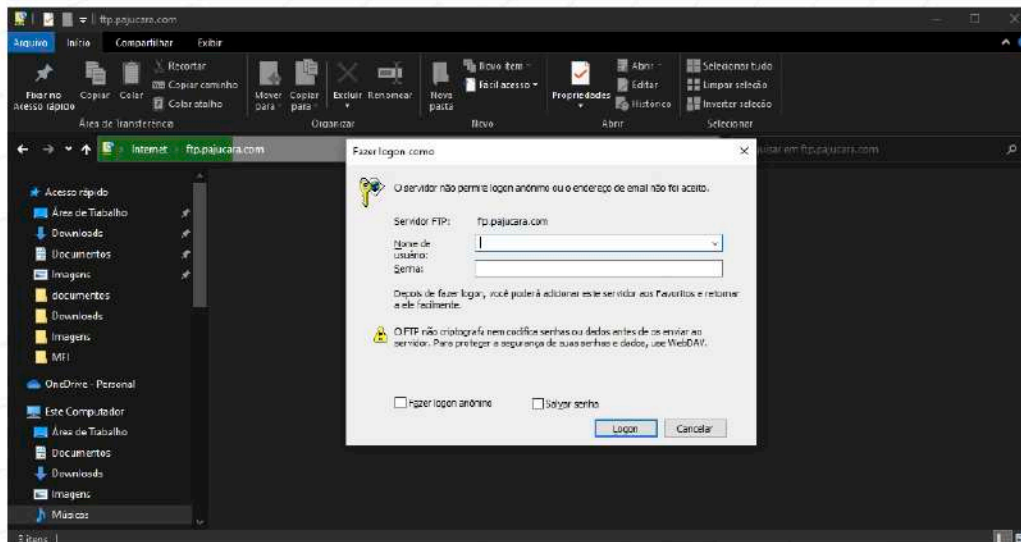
ftp.pajucara.com

Arquivo Início Compartilhar Exibir

Fixar no Acesso rápido Copiar Colar Recortar Copiar caminho Colar atalho
Área de Transferência

Mover para Copiar para Excluir Renomear
Organizar

Nova pasta Novo item Fácil acesso
Novo

Propriedades Abrir Editar Histórico
Abrir

Selecionar tudo Limpar seleção Inverter seleção
Selecionar

Internet > ftp.pajucara.com

Pesquisar em ftp.pajucara.com

Acesso rápido
Área de Trabalho
Downloads
Documentos
Imagens
documentos
Downloads
Imagens
MFI
OneDrive - Personal
Este Computador
Área de Trabalho
Documentos
Downloads
Imagens
Músicas

Fazer logon como

O servidor não permite logon anônimo ou o endereço de email não foi aceito.

Servidor FTP: ftp.pajucara.com

Nome de usuário:

Senha:

Depois de fazer logon, você poderá adicionar este servidor aos Favoritos e retornar a ele facilmente.

O FTP não criptografa nem codifica senhas ou dados antes de os enviar ao servidor. Para proteger a segurança de suas senhas e dados, use WebDAV.

Fazer logon anônimo

Salvar senha

Logon Cancelar

3 itens